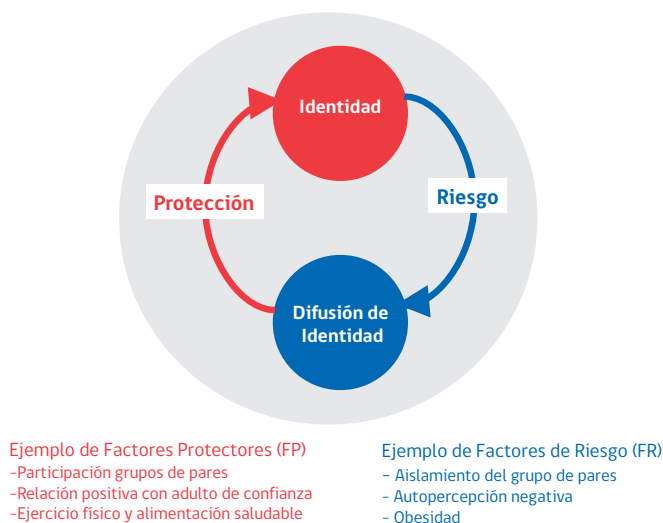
Identidad

Protección

Riesgo

Difusión de Identidad

Ejemplo de Factores Protectores (FP)
-Participación grupos de pares
-Relación positiva con adulto de confianza
-Ejercicio físico y alimentación saludable

Ejemplo de Factores de Riesgo (FR)
- Aislamiento del grupo de pares
- Autopercepción negativa
- Obesidad